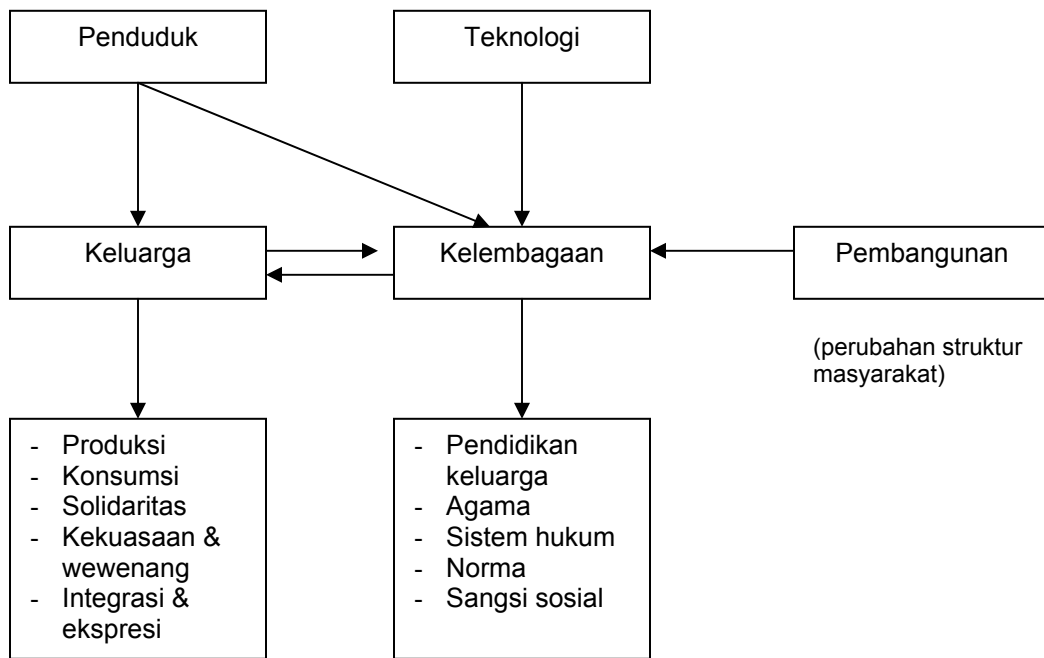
Penduduk

Teknologi

Keluarga

Kelembagaan

Pembangunan

(perubahan struktur masyarakat)

- Produksi
- Konsumsi
- Solidaritas
- Kekuasaan & wewenang
- Integrasi & ekspresi

- Pendidikan keluarga
- Agama
- Sistem hukum
- Norma
- Sangsi sosial